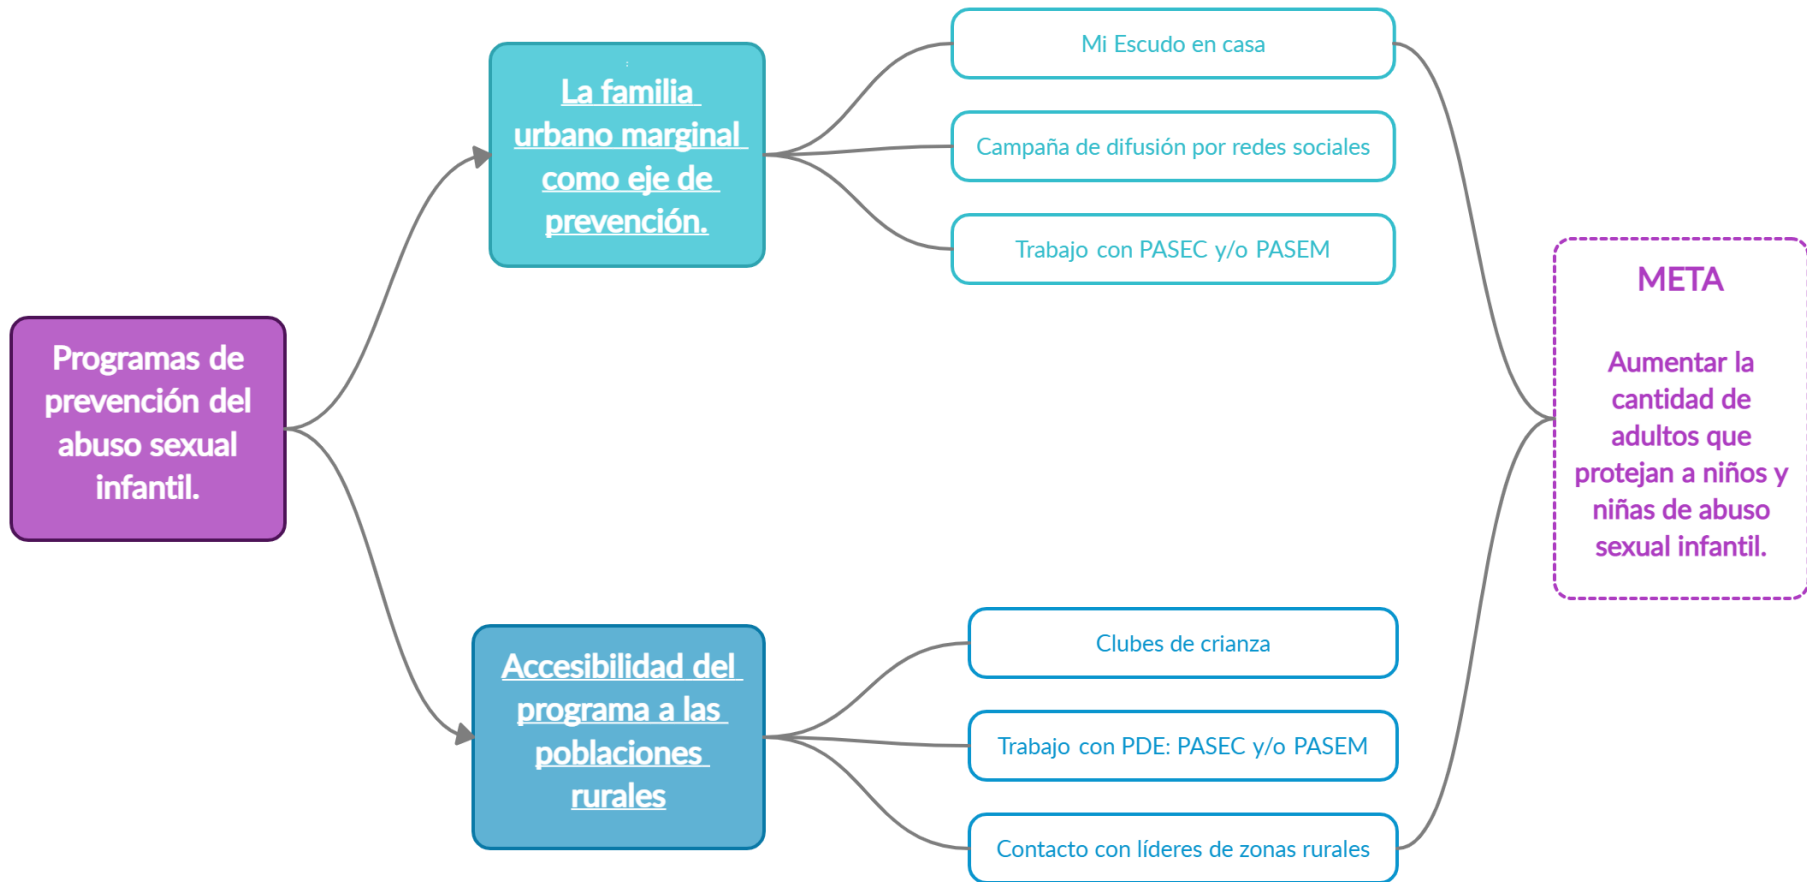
Programas de prevención del abuso sexual infantil.

La familia urbano marginal como eje de prevención.

Mi Escudo en casa

Campaña de difusión por redes sociales

Trabajo con PASEC y/o PASEM

Accesibilidad del programa a las poblaciones rurales

Clubes de crianza

Trabajo con PDE: PASEC y/o PASEM

Contacto con líderes de zonas rurales

META

Aumentar la cantidad de adultos que protejan a niños y niñas de abuso sexual infantil.